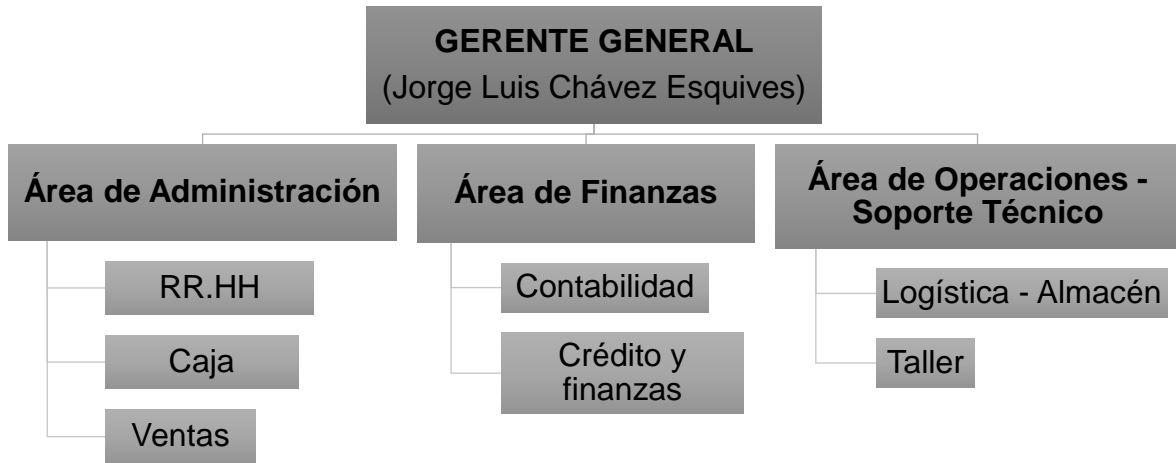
GERENTE GENERAL
(Jorge Luis Chávez Esquives)

Área de Administración

RR.HH

Caja

Ventas

Área de Finanzas

Contabilidad

Crédito y finanzas

Área de Operaciones - Soporte Técnico

Logística - Almacén

Taller